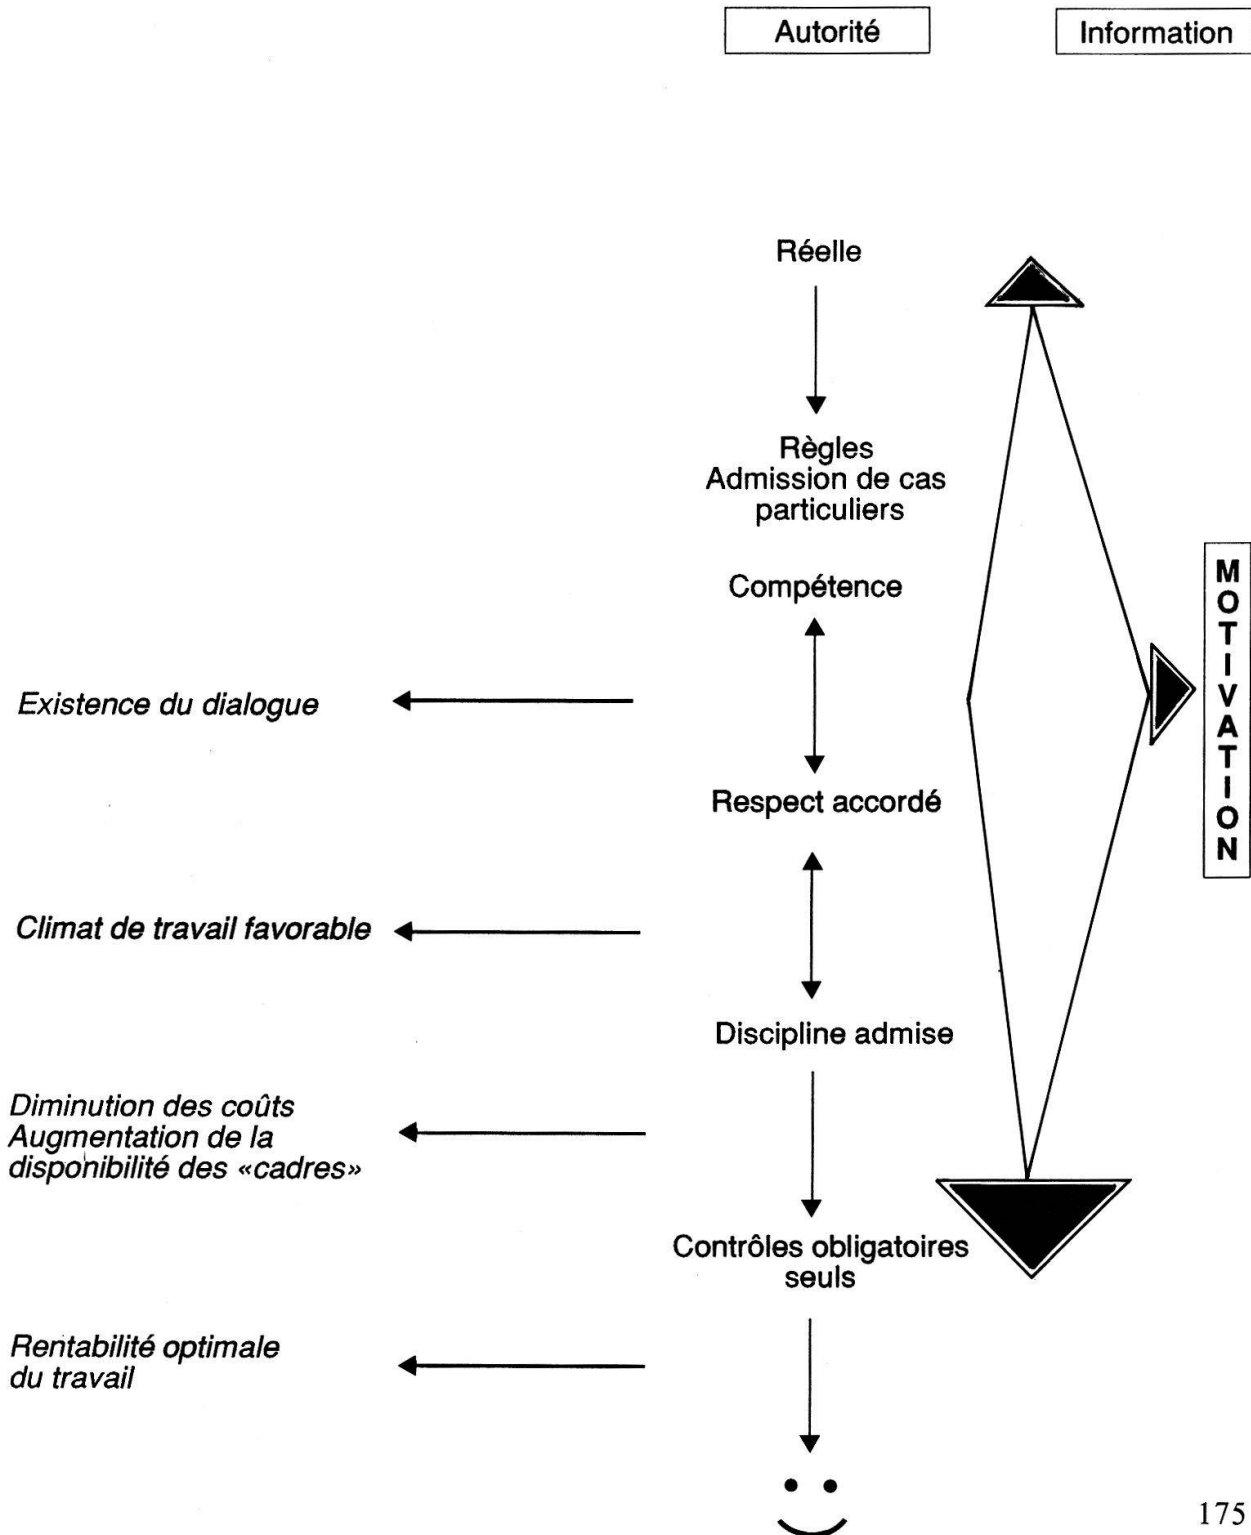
Autorité

Information

Réelle

Règles
Admission de cas particuliers

Compétence

M O T I V A T I O N

Existence du dialogue

Respect accordé

Climat de travail favorable

Discipline admise

Diminution des coûts
Augmentation de la disponibilité des «cadres»

Contrôles obligatoires seuls

Rentabilité optimale du travail

175